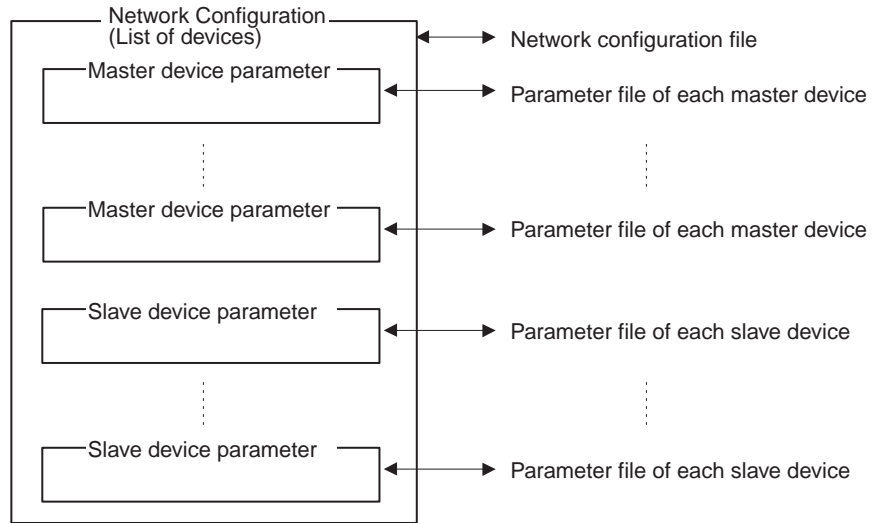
Network Configuration (List of devices)

Network configuration file

Master device parameter

Parameter file of each master device

Master device parameter

Parameter file of each master device

Slave device parameter

Parameter file of each slave device

Slave device parameter

Parameter file of each slave device